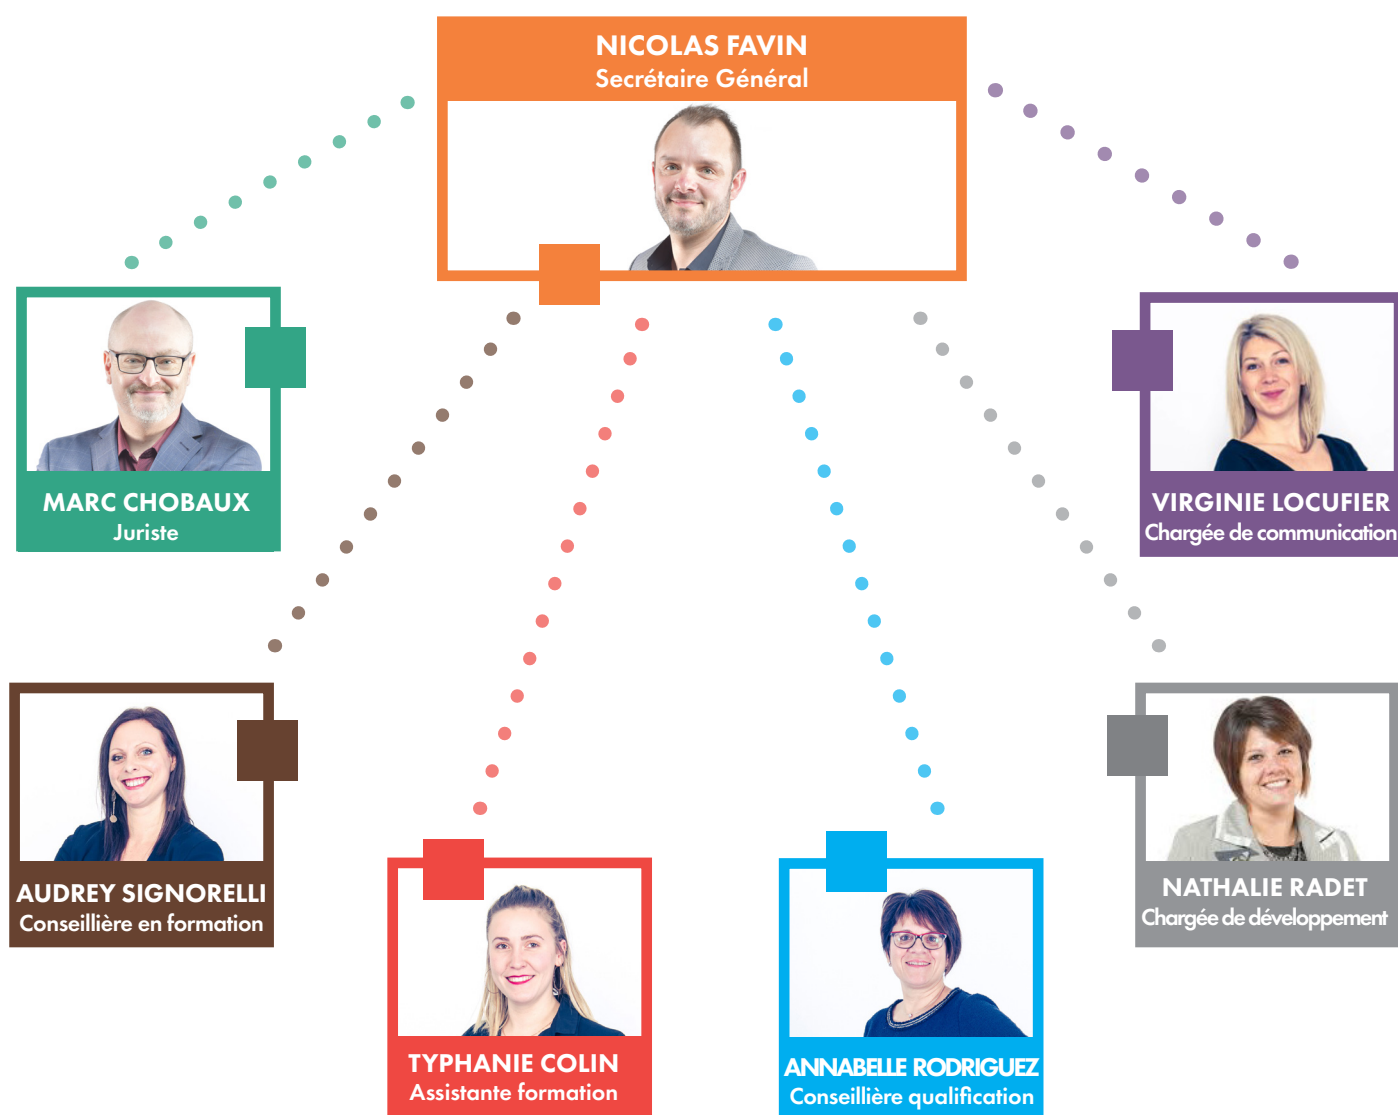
NICOLAS FAVIN
Secrétaire Général

MARC CHOBAUX
Juriste

VIRGINIE LOCUFIER
Chargée de communication

AUDREY SIGNORELLI
Conseillière en formation

NATHALIE RADET
Chargée de développement

TYPHANIE COLIN
Assistante formation

ANNABELLE RODRIGUEZ
Conseillière qualification